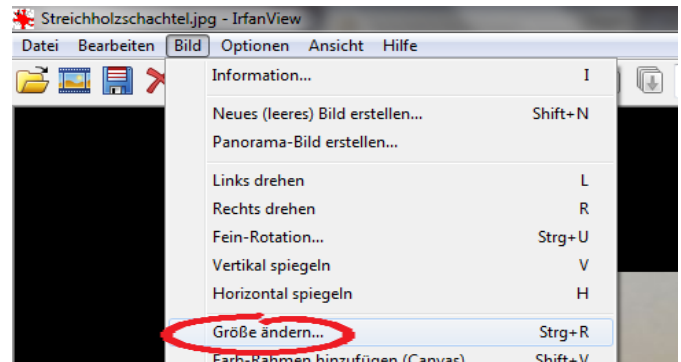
Streichholzschachtel.jpg - IrfanView

Datei Bearbeiten Bild Optionen Ansicht Hilfe

Information... I

Neues (leeres) Bild erstellen... Shift+N
Panorama-Bild erstellen...

Links drehen L
Rechts drehen R
Fein-Rotation... Strg+U
Vertikal spiegeln V
Horizontal spiegeln H

Größe ändern... Strg+R
Farb-Rahmen hinzufügen (Canvas) Shift+V